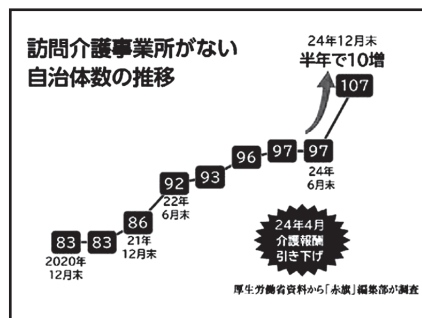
訪問介護事業所がない
自治体数の推移

24年12月末
半年で10増

107

83
2020年
12月末

83

86
21年
12月末

92
22年
6月末

93

96

97

97
24年
6月末

24年4月
介護報酬
引き下げ

厚生労働省資料から「赤旗」編集部が調査